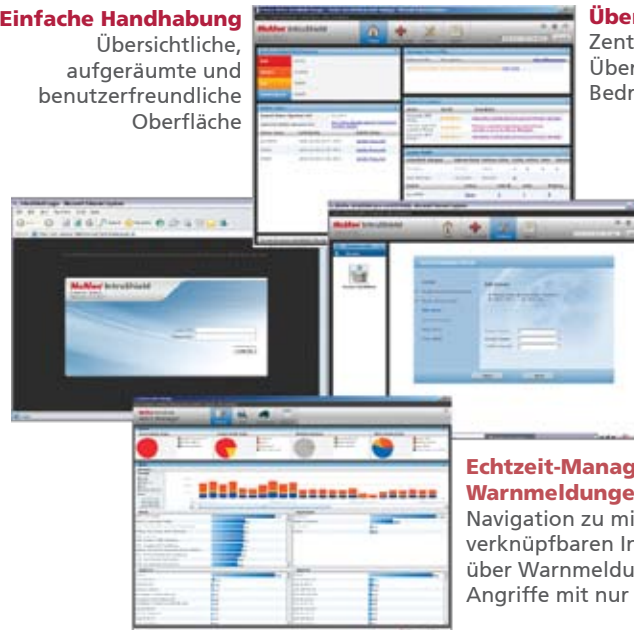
**Einfache Handhabung**
Übersichtliche, aufgeräumte und benutzerfreundliche Oberfläche

**Über**
Zent
Über
Bedr

McAfee IntruShield

McAfee IntruShield

McAfee IntruShield

**Echtzeit-Manag**
**Warnmeldunge**
Navigation zu mi
verknüpfbaren In
über Warnmeldu
Angriffe mit nur